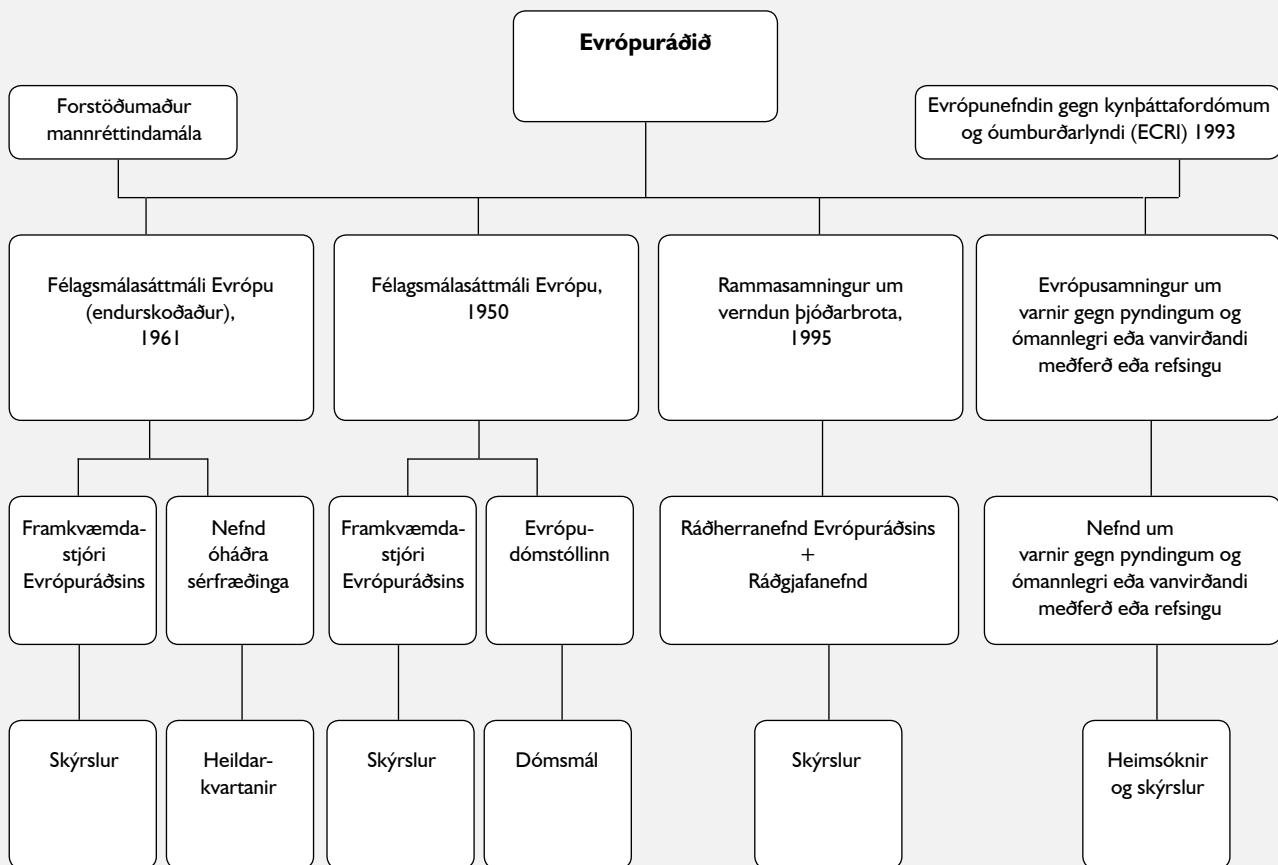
Evrópuráðið

Forstöðumaður mannréttindamála

Evrópunefndin gegn kynþáttafordómum og óumburðarlyndi (ECRI) 1993

Félagsmálasáttmáli Evrópu (endurskoðaður), 1961

Félagsmálasáttmáli Evrópu, 1950

Rammasamningur um verndun þjóðarbrota, 1995

Evrópusamningur um varnir gegn pyndingum og ómannlegri eða vanvirðandi meðferð eða refsingu

Framkvæmdastjóri Evrópuráðsins

Nefnd óháðra sérfræðinga

Framkvæmdastjóri Evrópuráðsins

Evrópudómstóllinn

Ráðherranefnd Evrópuráðsins + Ráðgjafanefnd

Nefnd um varnir gegn pyndingum og ómannlegri eða vanvirðandi meðferð eða refsingu

Skýrslur

Heildarkvartanir

Skýrslur

Dómsmál

Skýrslur

Heimsóknir og skýrslur